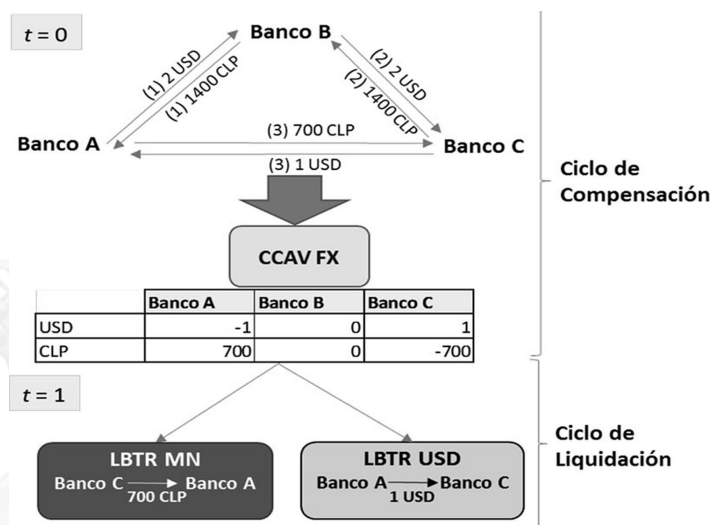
$t = 0$

Banco B

(1) 2 USD

(1) 1400 CLP

(2) 2 USD

(2) 1400 CLP

Banco A

(3) 700 CLP

Banco C

(3) 1 USD

Ciclo de Compensación

CCAV FX

| | Banco A | Banco B | Banco C |
|---|---|---|---|
| USD | -1 | 0 | 1 |
| CLP | 700 | 0 | -700 |

$t = 1$

Ciclo de Liquidación

LBTR MN
Banco C → Banco A
700 CLP

LBTR USD
Banco A → Banco C
1 USD